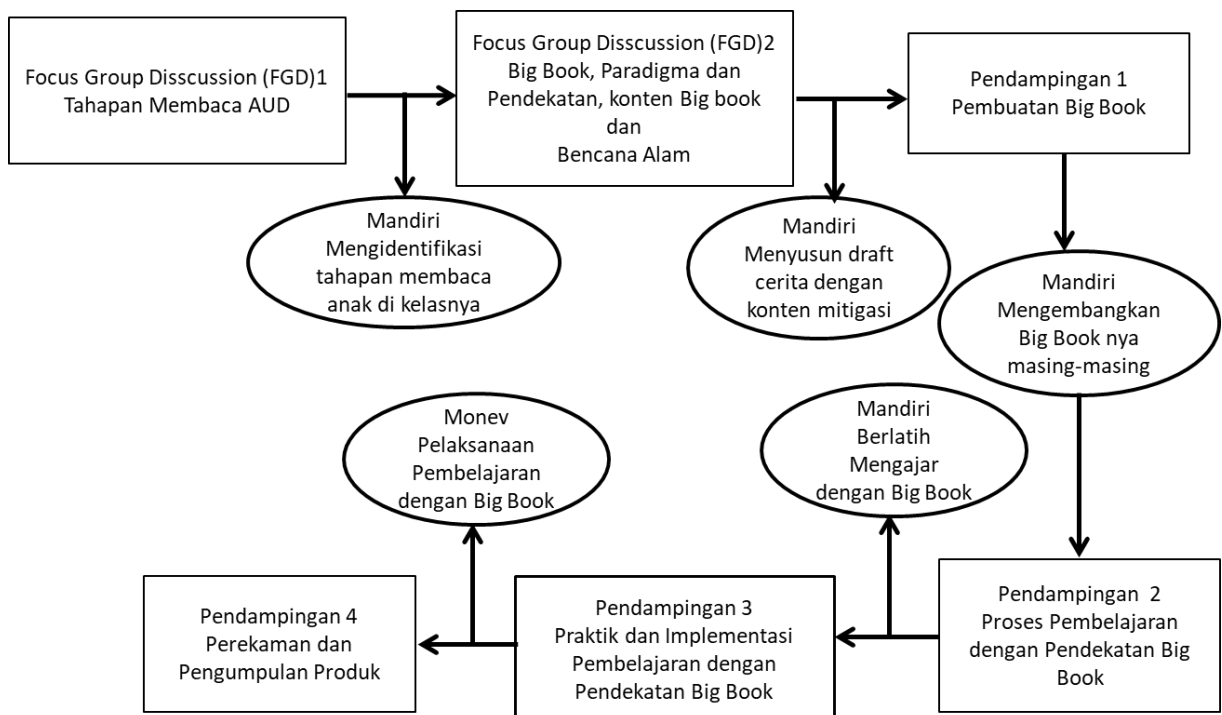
Focus Group Disscussion (FGD)1
Tahapan Membaca AUD

Focus Group Disscussion (FGD)2
Big Book, Paradigma dan Pendekatan, konten Big book dan
Bencana Alam

Pendampingan 1
Pembuatan Big Book

Mandiri
Mengidentifikasi tahapan membaca anak di kelasnya

Mandiri
Menyusun draft cerita dengan konten mitigasi

Mandiri
Mengembangkan Big Book nya masing-masing

Monev
Pelaksanaan Pembelajaran dengan Big Book

Mandiri
Berlatih Mengajar dengan Big Book

Pendampingan 4
Perekaman dan Pengumpulan Produk

Pendampingan 3
Praktik dan Implementasi Pembelajaran dengan Pendekatan Big Book

Pendampingan 2
Proses Pembelajaran dengan Pendekatan Big Book